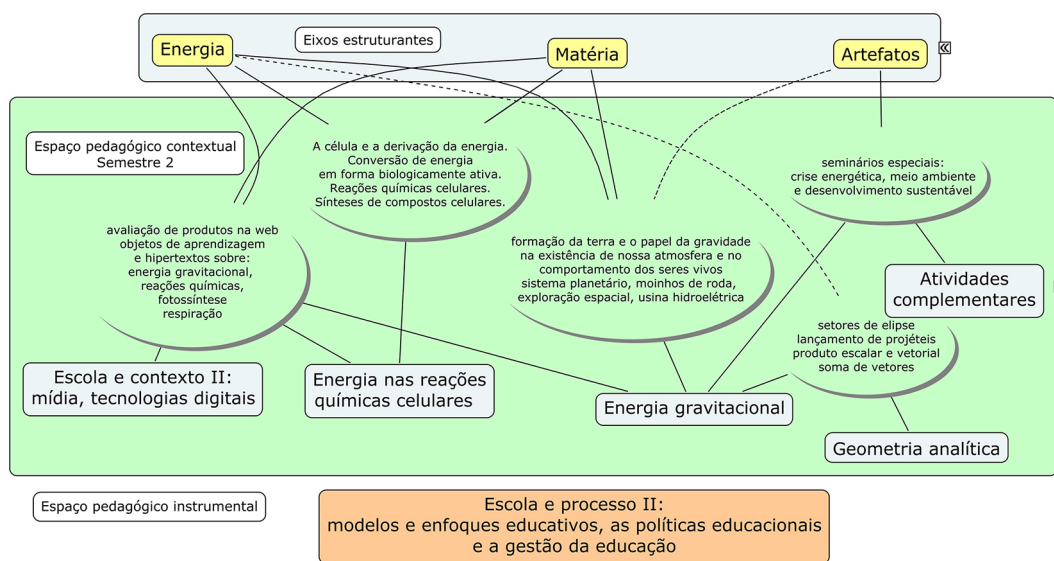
Energia

Eixos estruturantes

Matéria

Artefatos

Espaço pedagógico contextual
Semestre 2

A célula e a derivação da energia.
Conversão de energia
em forma biologicamente ativa.
Reações químicas celulares.
Sínteses de compostos celulares.

seminários especiais:
crise energética, meio ambiente
e desenvolvimento sustentável

avaliação de produtos na web
objetos de aprendizagem
e hipertextos sobre:
energia gravitacional,
reações químicas,
fotossíntese
respiração

formação da terra e o papel da gravidade
na existência de nossa atmosfera e no
comportamento dos seres vivos
sistema planetário, moinhos de roda,
exploração espacial, usina hidroelétrica

Atividades
complementares

setores de elipse
lançamento de projéteis
produto escalar e vetorial
soma de vetores

Escola e contexto II:
mídia, tecnologias digitais

Energia nas reações
químicas celulares

Energia gravitacional

Geometria analítica

Espaço pedagógico instrumental

Escola e processo II:
modelos e enfoques educativos, as políticas educacionais
e a gestão da educação